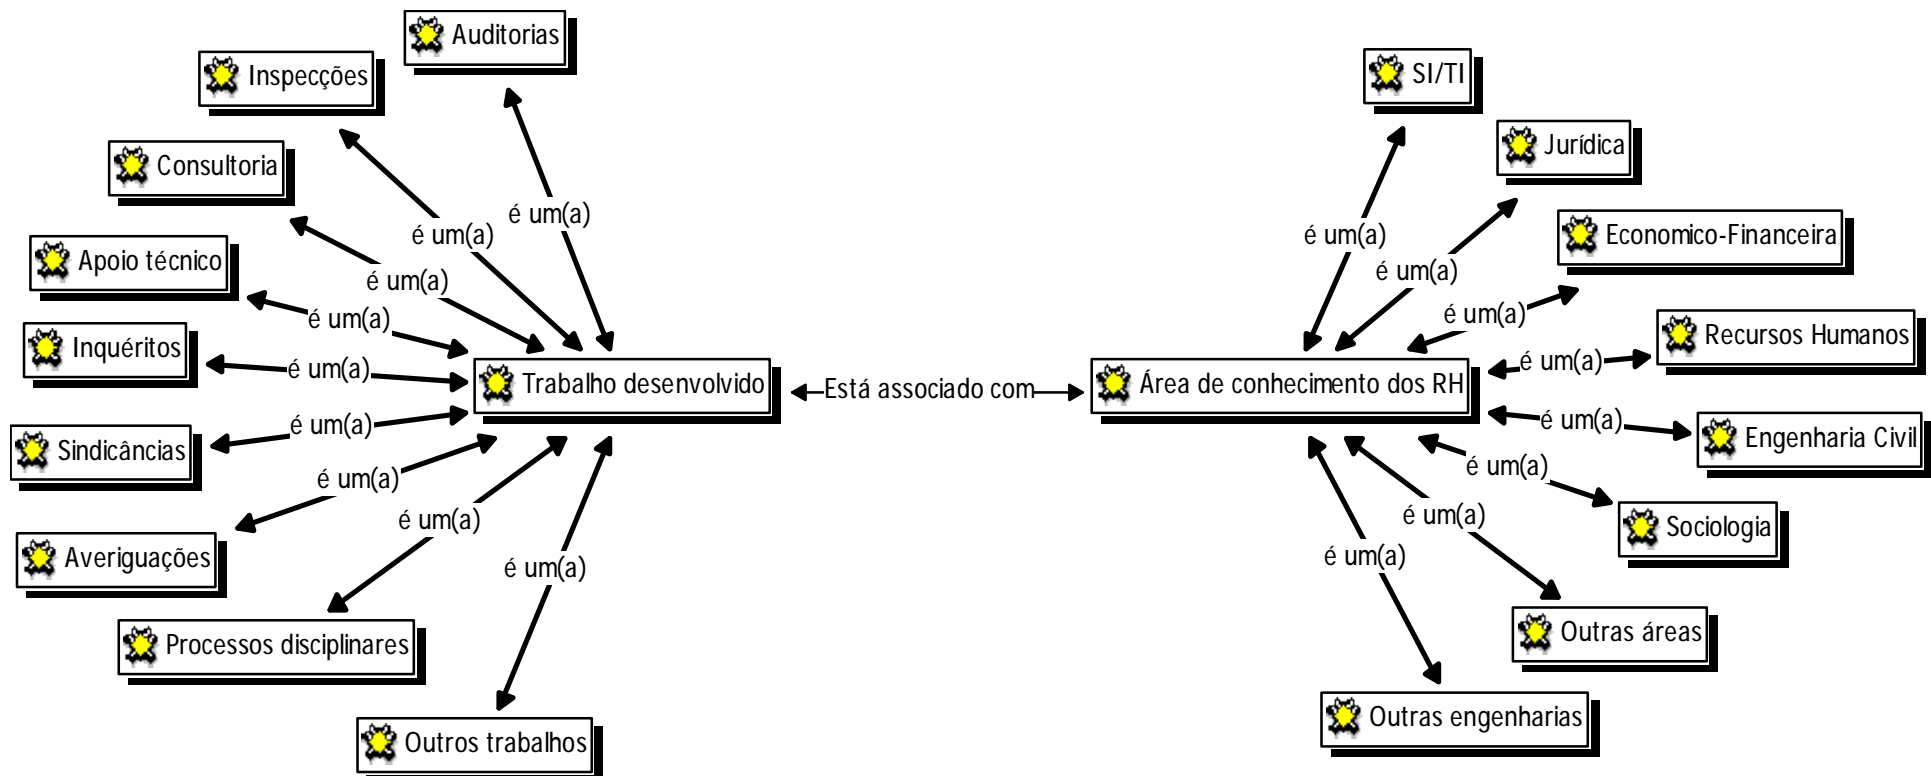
Auditorias

Inspecções

Consultoria

Apoio técnico

Inquéritos

Sindicâncias

Averiguações

Processos disciplinares

Outros trabalhos

é um(a)
é um(a)
é um(a)
é um(a)
é um(a)
é um(a)
é um(a)
é um(a)
é um(a)

Trabalho desenvolvido

Está associado com

Área de conhecimento dos RH

SI/TI

Jurídica

Economico-Financeira

Recursos Humanos

Engenharia Civil

Sociologia

Outras áreas

Outras engenharias

é um(a)
é um(a)
é um(a)
é um(a)
é um(a)
é um(a)
é um(a)
é um(a)